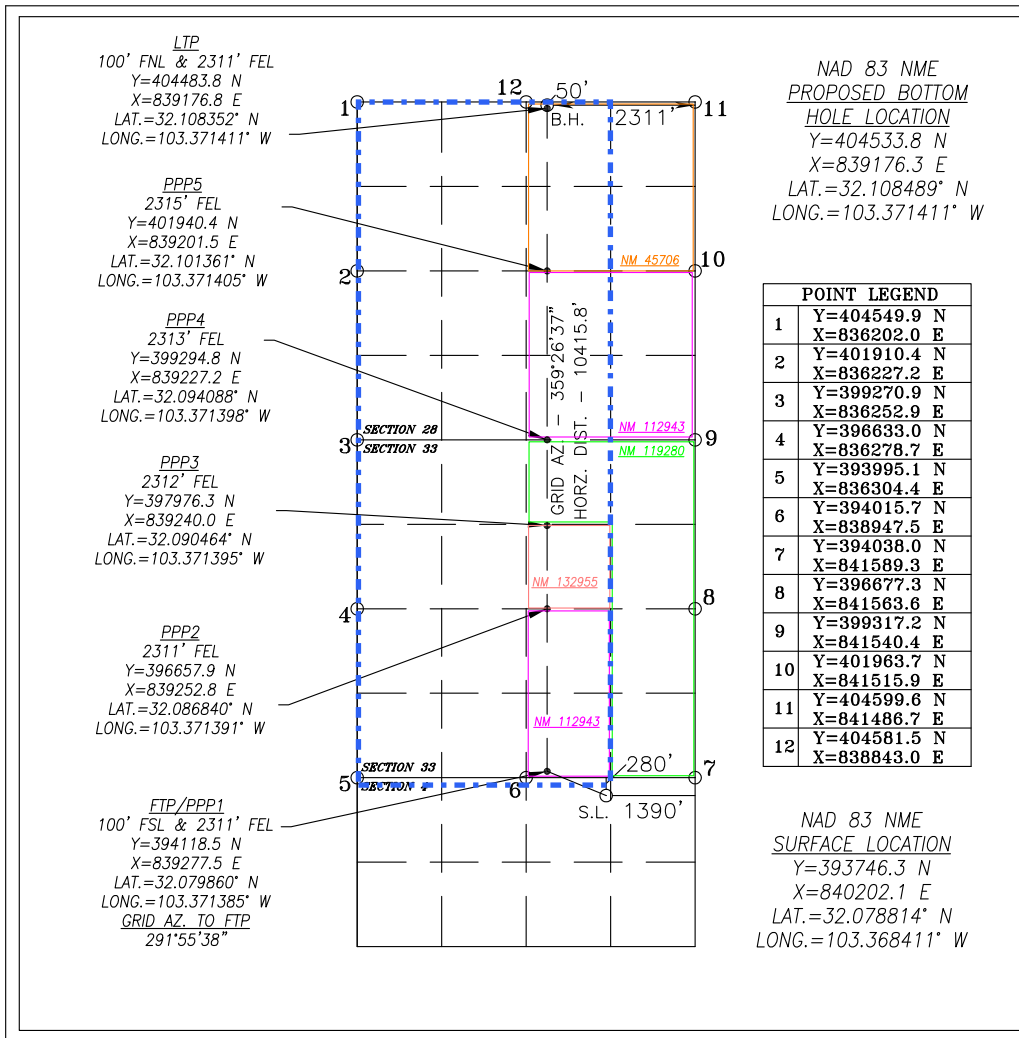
LTP
100' FNL & 2311' FEL
Y=404483.8 N
X=839176.8 E
LAT.=32.108352° N
LONG.=103.371411° W

PPP5
2315' FEL
Y=401940.4 N
X=839201.5 E
LAT.=32.101361° N
LONG.=103.371405° W

PPP4
2313' FEL
Y=399294.8 N
X=839227.2 E
LAT.=32.094088° N
LONG.=103.371398° W

PPP3
2312' FEL
Y=397976.3 N
X=839240.0 E
LAT.=32.090464° N
LONG.=103.371395° W

PPP2
2311' FEL
Y=396657.9 N
X=839252.8 E
LAT.=32.086840° N
LONG.=103.371391° W

FTP/PPP1
100' FSL & 2311' FEL
Y=394118.5 N
X=839277.5 E
LAT.=32.079860° N
LONG.=103.371385° W
GRID AZ. TO FTP
291°55'38"

1
12
50'
B.H.
2311'
11
NM 45706
10
2
GRID AZ. – 359°26'37"
HORZ. DIST. – 10415.8'
SECTION 28
SECTION 33
3
NM 112943
9
NM 119280
NM 132955
4
8
NM 112943
SECTION 33
SECTION 4
5
6
280'
7
S.L. 1390'

NAD 83 NME
PROPOSED BOTTOM
HOLE LOCATION
Y=404533.8 N
X=839176.3 E
LAT.=32.108489° N
LONG.=103.371411° W

| POINT LEGEND | |
|---|---|
| 1 | Y=404549.9 N X=836202.0 E |
| 2 | Y=401910.4 N X=836227.2 E |
| 3 | Y=399270.9 N X=836252.9 E |
| 4 | Y=396633.0 N X=836278.7 E |
| 5 | Y=393995.1 N X=836304.4 E |
| 6 | Y=394015.7 N X=838947.5 E |
| 7 | Y=394038.0 N X=841589.3 E |
| 8 | Y=396677.3 N X=841563.6 E |
| 9 | Y=399317.2 N X=841540.4 E |
| 10 | Y=401963.7 N X=841515.9 E |
| 11 | Y=404599.6 N X=841486.7 E |
| 12 | Y=404581.5 N X=838843.0 E |

NAD 83 NME
SURFACE LOCATION
Y=393746.3 N
X=840202.1 E
LAT.=32.078814° N
LONG.=103.368411° W